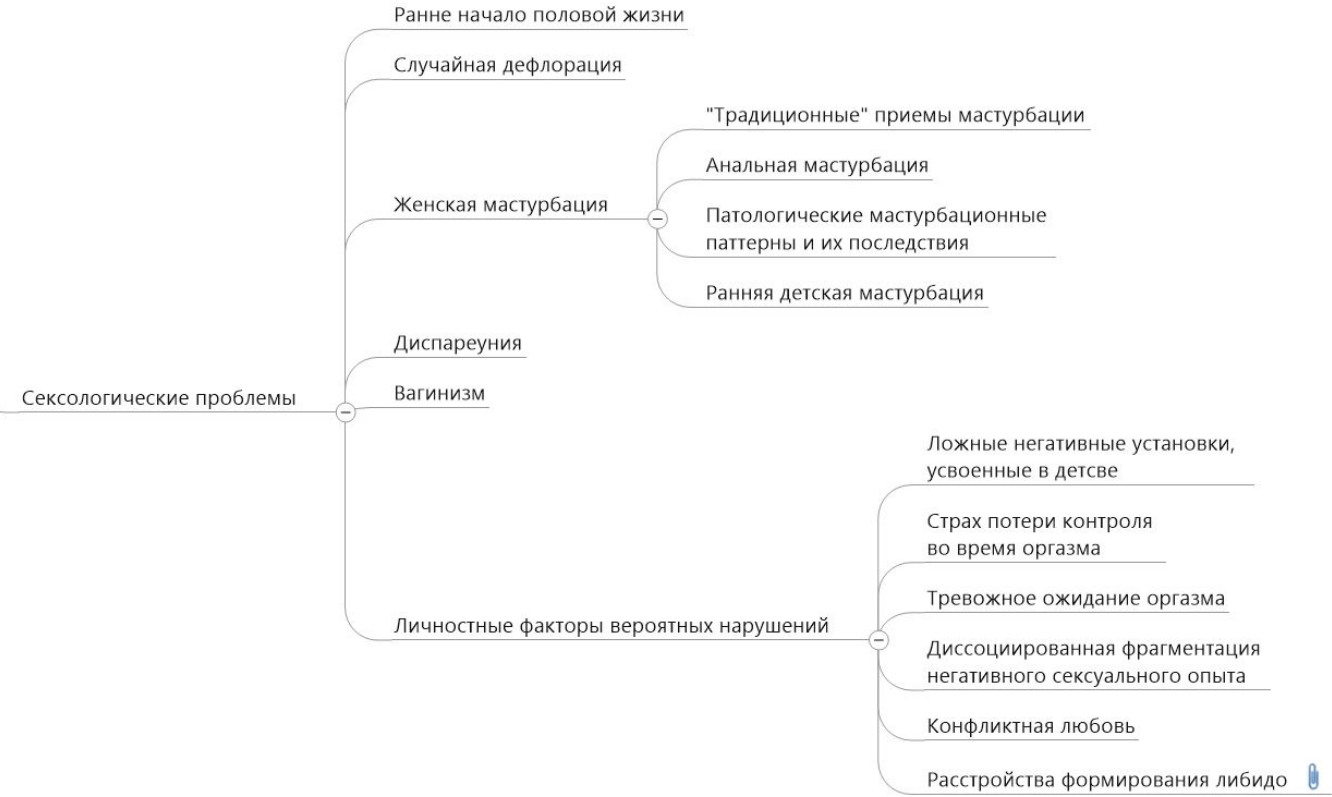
Сексологические проблемы

Ранне начало половой жизни

Случайная дефлорация

Женская мастурбация

"Традиционные" приемы мастурбации

Анальная мастурбация

Патологические мастурбационные паттерны и их последствия

Ранняя детская мастурбация

Диспареуния

Вагинизм

Личностные факторы вероятных нарушений

Ложные негативные установки, усвоенные в детсве

Страх потери контроля во время оргазма

Тревожное ожидание оргазма

Диссоциированная фрагментация негативного сексуального опыта

Конфликтная любовь

Расстройства формирования либидо